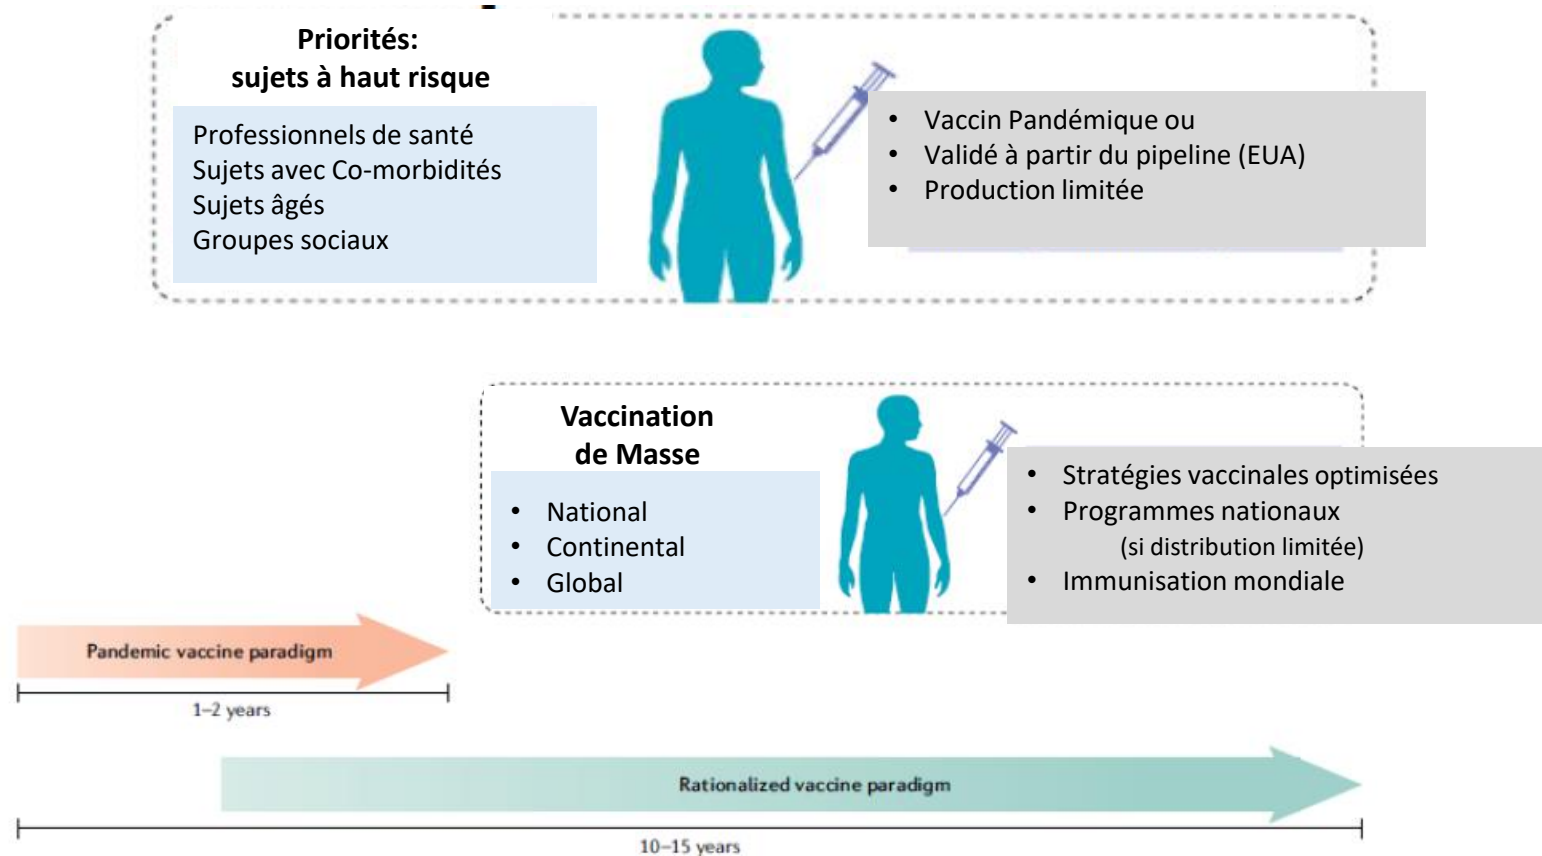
**Priorités: sujets à haut risque**

Professionnels de santé
Sujets avec Co-morbidités
Sujets âgés
Groupes sociaux

- Vaccin Pandémique ou
- Validé à partir du pipeline (EUA)
- Production limitée

**Vaccination de Masse**

- National
- Continental
- Global

- Stratégies vaccinales optimisées
- Programmes nationaux (si distribution limitée)
- Immunisation mondiale

Pandemic vaccine paradigm

1–2 years

Rationalized vaccine paradigm

10–15 years